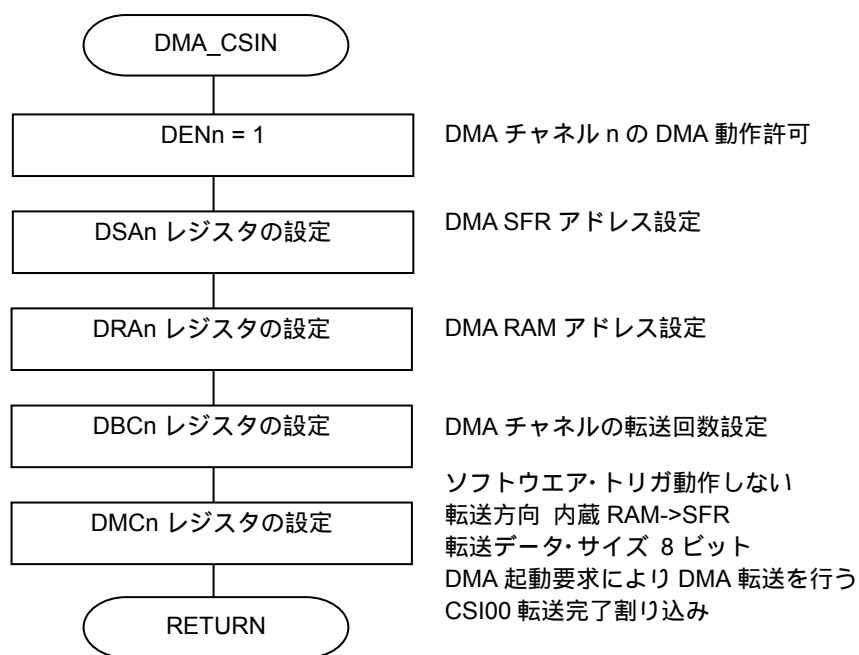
DMA_CSIN

DENn = 1

DMA チャネル n の DMA 動作許可

DSAn レジスタの設定

DMA SFR アドレス設定

DRAn レジスタの設定

DMA RAM アドレス設定

DBCn レジスタの設定

DMA チャネルの転送回数設定

DMCn レジスタの設定

ソフトウエア・トリガ動作しない
転送方向 内蔵 RAM->SFR
転送データ・サイズ 8 ビット
DMA 起動要求により DMA 転送を行う
CSI00 転送完了割り込み

RETURN